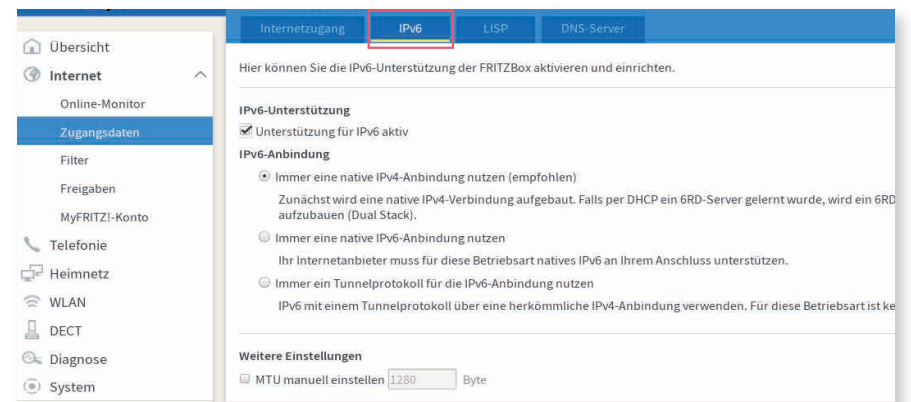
Internetzugang IPv6 LISP DNS-Server

Übersicht
Internet
Online-Monitor
Zugangsdaten
Filter
Freigaben
MyFRITZ!-Konto
Telefonie
Heimnetz
WLAN
DECT
Diagnose
System

Hier können Sie die IPv6-Unterstützung der FRITZBox aktivieren und einrichten.

IPv6-Unterstützung
Unterstützung für IPv6 aktiv

IPv6-Anbindung
Immer eine native IPv4-Anbindung nutzen (empfohlen)
Zunächst wird eine native IPv4-Verbindung aufgebaut. Falls per DHCP ein 6RD-Server gelernt wurde, wird ein 6RD aufzubauen (Dual Stack).
Immer eine native IPv6-Anbindung nutzen
Ihr Internetanbieter muss für diese Betriebsart natives IPv6 an Ihrem Anschluss unterstützen.
Immer ein Tunnelprotokoll für die IPv6-Anbindung nutzen
IPv6 mit einem Tunnelprotokoll über eine herkömmliche IPv4-Anbindung verwenden. Für diese Betriebsart ist ke

Weitere Einstellungen
MTU manuell einstellen 1280 Byte